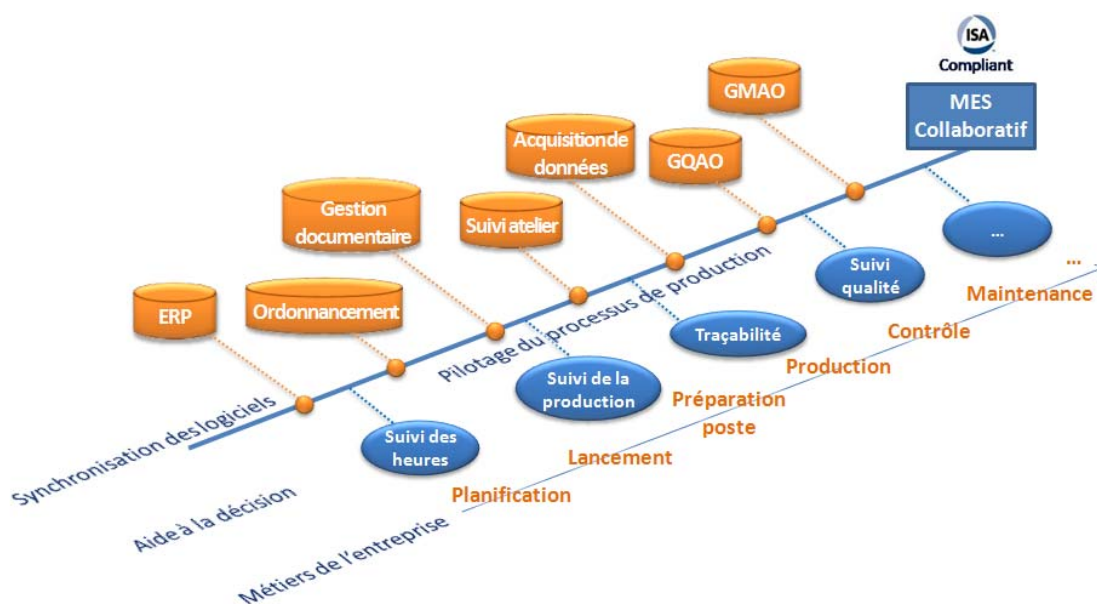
ISA
Compliant

MES Collaboratif

GMAO

Acquisitionde données

GQAO

Gestion documentaire

Suivi atelier

ERP

Ordonnancement

...

Suivi qualité

Traçabilité

Suivi de la production

Suivi des heures

Synchronisation des logiciels

Pilotage du processus de production

Aide à la décision

Métiers de l'entreprise

...
Maintenance
Contrôle
Production
Préparation poste
Lancement
Planification